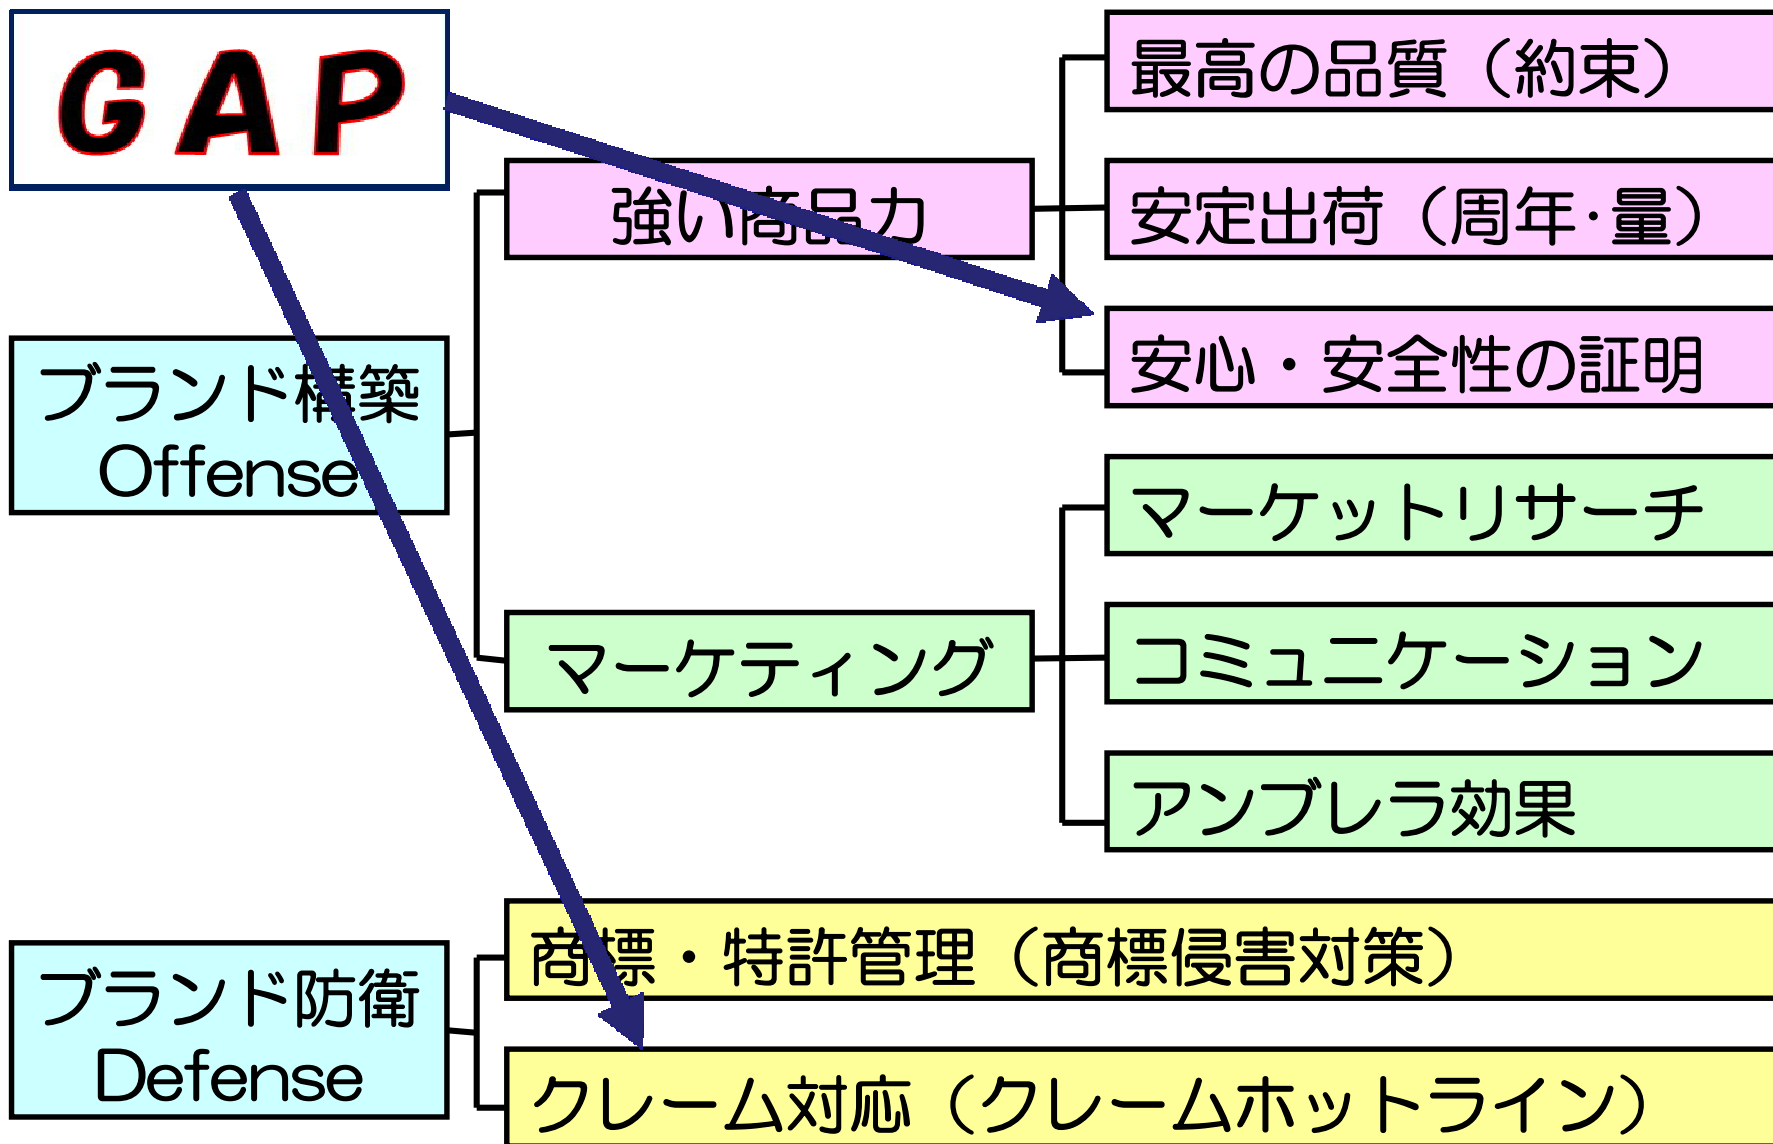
GAP

ブランド構築
Offense

強い商品力

最高の品質（約束）

安定出荷（周年･量）

安心・安全性の証明

マーケティング

マーケットリサーチ

コミュニケーション

アンブレラ効果

ブランド防衛
Defense

商標・特許管理（商標侵害対策）

クレーム対応（クレームホットライン）